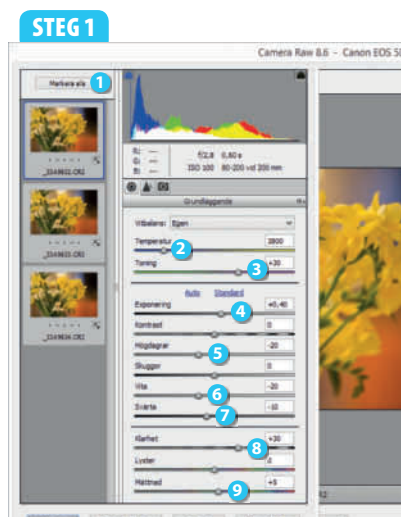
STEG 1

Camera Raw 8.6 - Canon EOS 5

Markera alla 1

_3149631.CR2

_3149633.CR2

_3149634.CR2

R: ---
G: ---
B: ---

f/2,8 0,60 s
ISO 100 80-200 vid 200 mm

Grundläggande

Vitbalans: Egen

Temperatur 2 3800

Toning 3 +30

Auto Standard

Exponering 4 +0,40

Kontrast 0

Högdagrar 5 -20

Skuggor 0

Vita 6 -20

Svärta 7 -10

Klarhet 8 +30

Lyster 0

Mättnad 9 +5